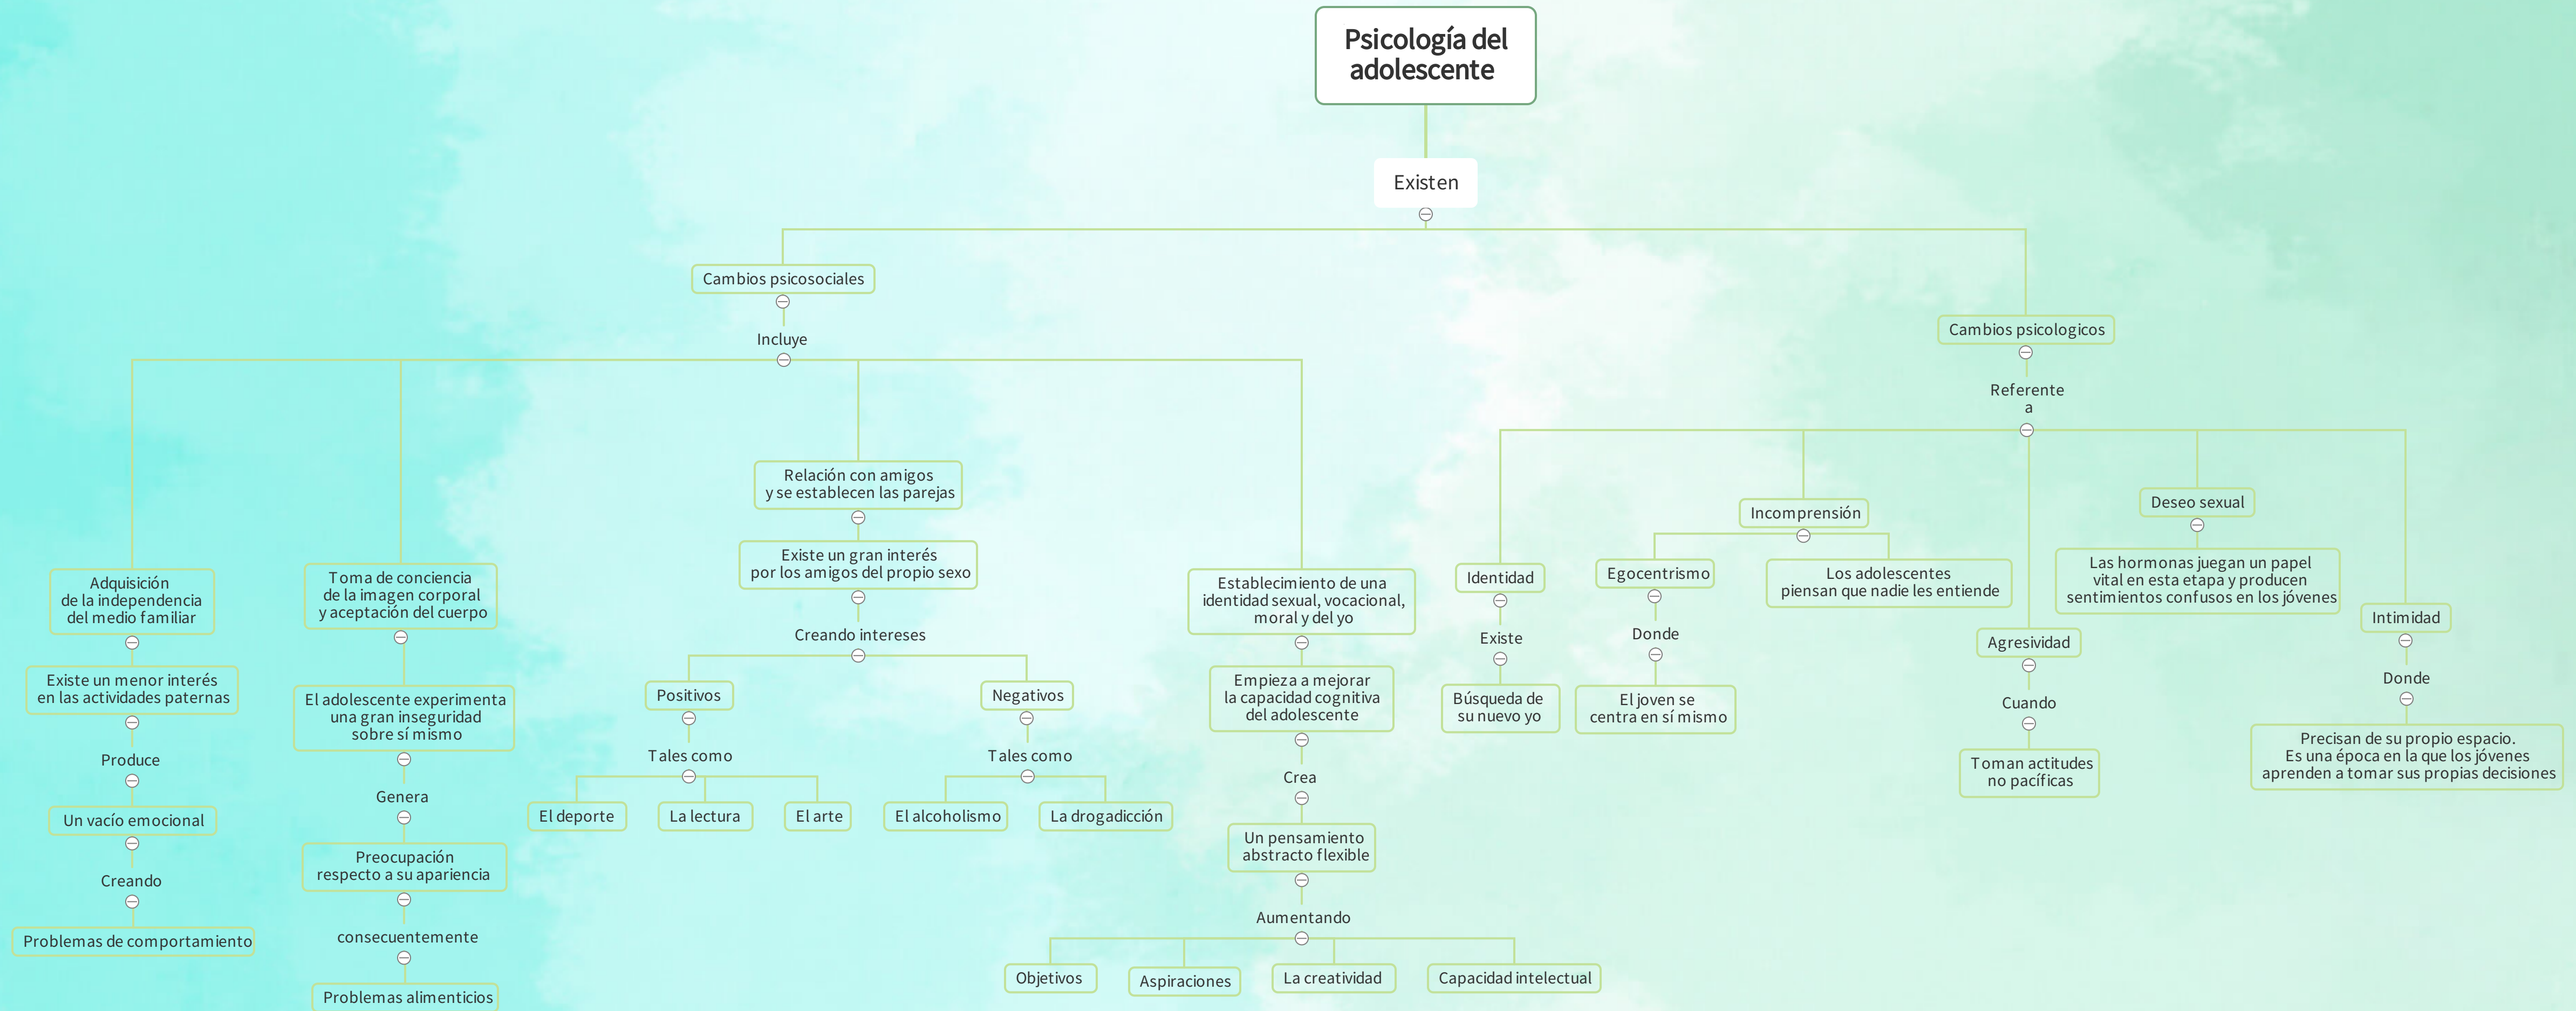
Psicología del adolescente

Existen

Cambios psicosociales

Incluye

Adquisición de la independencia del medio familiar

Existe un menor interés en las actividades paternas

Produce

Un vacío emocional

Creando

Problemas de comportamiento

Toma de conciencia de la imagen corporal y aceptación del cuerpo

El adolescente experimenta una gran inseguridad sobre sí mismo

Genera

Preocupación respecto a su apariencia

consecuentemente

Problemas alimenticios

Relación con amigos y se establecen las parejas

Existe un gran interés por los amigos del propio sexo

Creando intereses

Positivos

Tales como

El deporte

La lectura

El arte

Negativos

Tales como

El alcoholismo

La drogadicción

Establecimiento de una identidad sexual, vocacional, moral y del yo

Empieza a mejorar la capacidad cognitiva del adolescente

Crea

Un pensamiento abstracto flexible

Aumentando

Objetivos

Aspiraciones

La creatividad

Capacidad intelectual

Cambios psicologicos

Referente a

Identidad

Existe

Búsqueda de su nuevo yo

Incomprensión

Egocentrismo

Donde

El joven se centra en sí mismo

Los adolescentes piensan que nadie les entiende

Agresividad

Cuando

Toman actitudes no pacíficas

Deseo sexual

Las hormonas juegan un papel vital en esta etapa y producen sentimientos confusos en los jóvenes

Intimidad

Donde

Precisan de su propio espacio. Es una época en la que los jóvenes aprenden a tomar sus propias decisiones